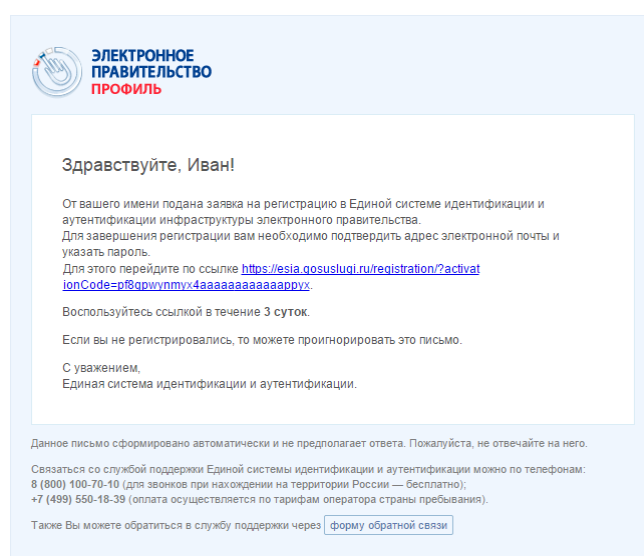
ЭЛЕКТРОННОЕ ПРАВИТЕЛЬСТВО
ПРОФИЛЬ

Здравствуйте, Иван!

От вашего имени подана заявка на регистрацию в Единой системе идентификации и аутентификации инфраструктуры электронного правительства.
Для завершения регистрации вам необходимо подтвердить адрес электронной почты и указать пароль.
Для этого перейдите по ссылке https://esia.gosuslugi.ru/registration/?activationCode=pf8gpwynmyx4aaaaaaaaaaappyx.

Воспользуйтесь ссылкой в течение 3 суток.

Если вы не регистрировались, то можете проигнорировать это письмо.

С уважением,
Единая система идентификации и аутентификации.

Данное письмо сформировано автоматически и не предполагает ответа. Пожалуйста, не отвечайте на него.

Связаться со службой поддержки Единой системы идентификации и аутентификации можно по телефонам:
8 (800) 100-70-10 (для звонков при нахождении на территории России — бесплатно);
+7 (499) 550-18-39 (оплата осуществляется по тарифам оператора страны пребывания).

Также Вы можете обратиться в службу поддержки через форму обратной связи